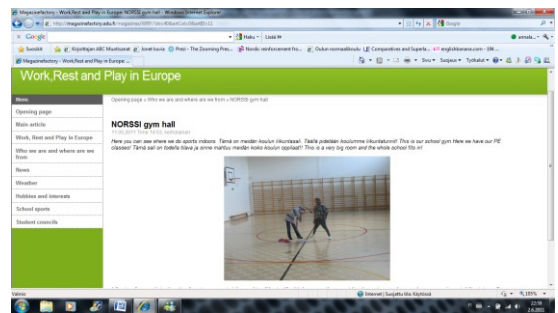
Magazinefactory - Work,Rest and Play in Europe NORSSI gym hall - Windows Internet Explorer

http://magazinefactory.edu.fi/magazines/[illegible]

Google

Haku · Lisää »

Suosikit · Kirjoittajan ABC Muotoseat · Jonet kuvia · Prezi - The Zooming Pres... · Nordic reinforcement his... · Oulun normaalikoulu · Comparatives and Superla... · englishbanana.com - 106...

Magazinefactory - Work,Rest and Play in Europe ...

Sivu · Suojaus · Työkalut

Work,Rest and Play in Europe

Home

Opening page

Main article

Work, Rest and Play in Europe

Who we are and where we are from

News

Weather

Hobbies and interests

School sports

Student councils

Opening page » Who we are and where we are from » NORSSI gym hall

NORSSI gym hall

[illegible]

Here you can see where we do sports indoors. Tämä on meidän koulun liikuntasali. Täällä pidetään koulumme liikuntatunnit! This is our school gym Here we have our PE classes! Tämä sali on todella iso ja sinne mahtuu meidän koko koulun oppilaat! This is a very big room and the whole school fits in!

Valmis

Internet | Suojattu tila: Käytössä

105%

12:59
2.4.2011